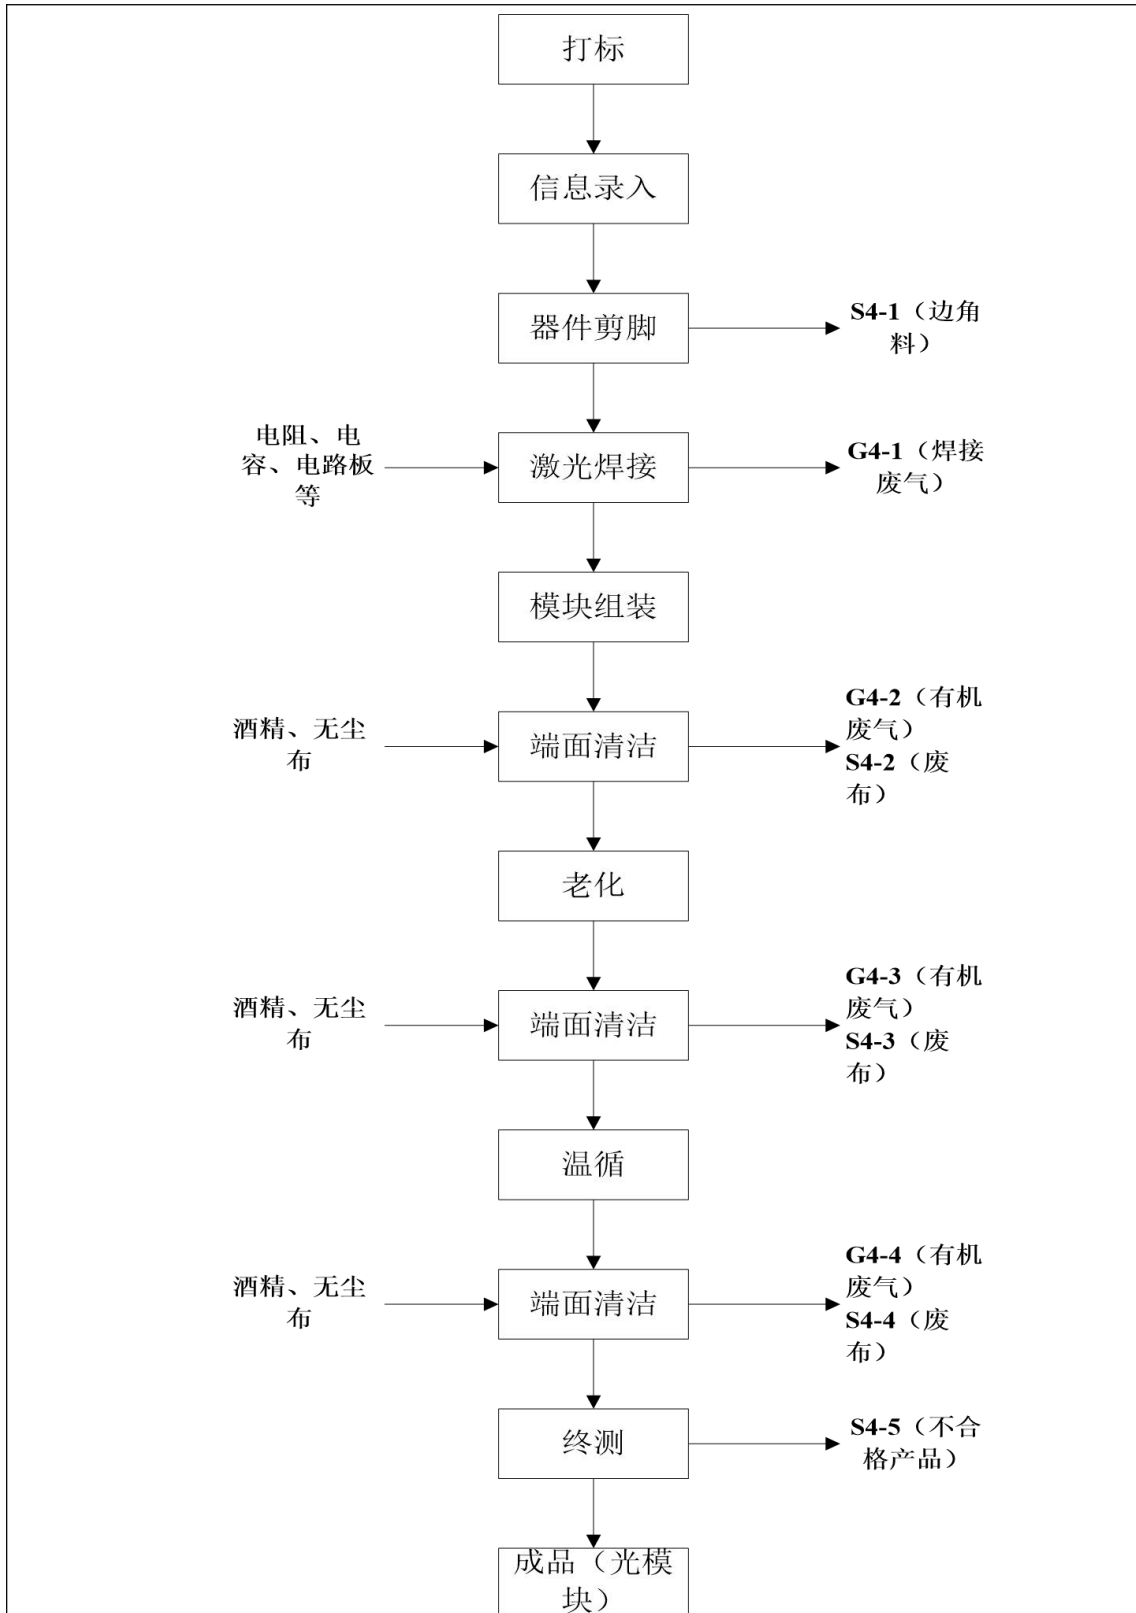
打标

信息录入

器件剪脚

S4-1（边角料）

电阻、电容、电路板等

激光焊接

G4-1（焊接废气）

模块组装

酒精、无尘布

端面清洁

G4-2（有机废气）
S4-2（废布）

老化

酒精、无尘布

端面清洁

G4-3（有机废气）
S4-3（废布）

温循

酒精、无尘布

端面清洁

G4-4（有机废气）
S4-4（废布）

终测

S4-5（不合格产品）

成品（光模块）